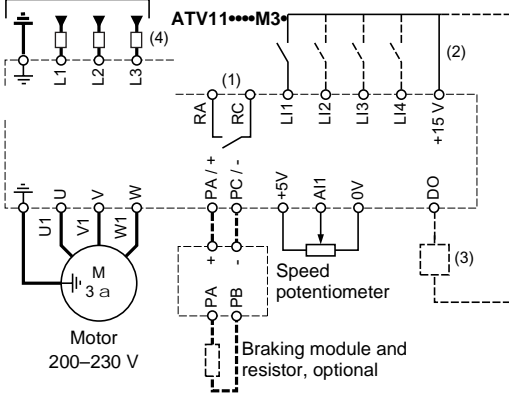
ATV11••••M3•

(4)

L1 L2 L3

(2)

(1)

RA RC LI1 LI2 LI3 LI4 +15 V

U V W PA / + PC / - +5V AI1 0V DO

U1 V1 W1

M
3 a

+ -

(3)

Speed potentiometer

PA PB

Motor
200–230 V

Braking module and resistor, optional